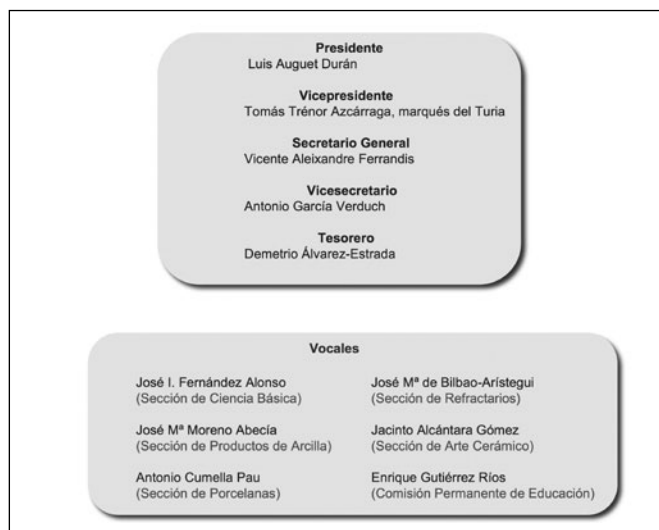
**Presidente**
Luis Auguet Durán

**Vicepresidente**
Tomás Trénor Azcárraga, marqués del Turia

**Secretario General**
Vicente Aleixandre Ferrandis

**Vicesecretario**
Antonio García Verduch

**Tesorero**
Demetrio Álvarez-Estrada

**Vocales**

José I. Fernández Alonso
(Sección de Ciencia Básica)

José Mª Moreno Abecía
(Sección de Productos de Arcilla)

Antonio Cumella Pau
(Sección de Porcelanas)

José Mª de Bilbao-Arístegui
(Sección de Refractarios)

Jacinto Alcántara Gómez
(Sección de Arte Cerámico)

Enrique Gutiérrez Ríos
(Comisión Permanente de Educación)